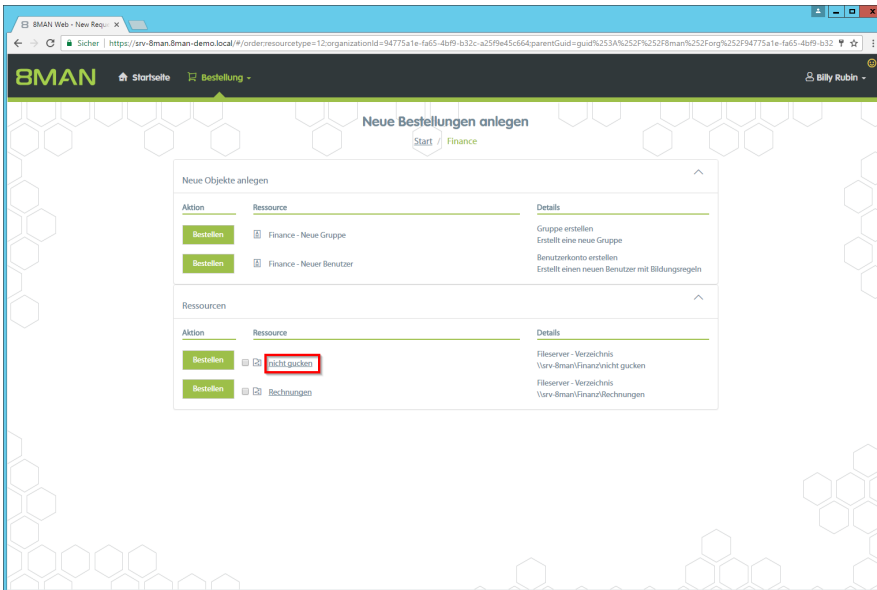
8MAN Web - New Requ ×

Sicher | https://srv-8man.8man-demo.local/#/order:resourcetype=12;organizationId=94775a1e-fa65-4bf9-b32c-a25f9e45c664;parentGuid=guid%253A%252F%252F8man%252Forg%252F94775a1e-fa65-4bf9-b32

8MAN Startseite Bestellung Billy Rubin

Neue Bestellungen anlegen

Start / Finance

Neue Objekte anlegen

| Aktion | Ressource | Details |
|---|---|---|
| Bestellen | Finance - Neue Gruppe | Gruppe erstellen Erstellt eine neue Gruppe |
| Bestellen | Finance - Neuer Benutzer | Benutzerkonto erstellen Erstellt einen neuen Benutzer mit Bildungsregeln |

Ressourcen

| Aktion | Ressource | Details |
|---|---|---|
| Bestellen | nicht gucken | Fileserver - Verzeichnis \\srv-8man\Finanz\nicht gucken |
| Bestellen | Rechnungen | Fileserver - Verzeichnis \\srv-8man\Finanz\Rechnungen |